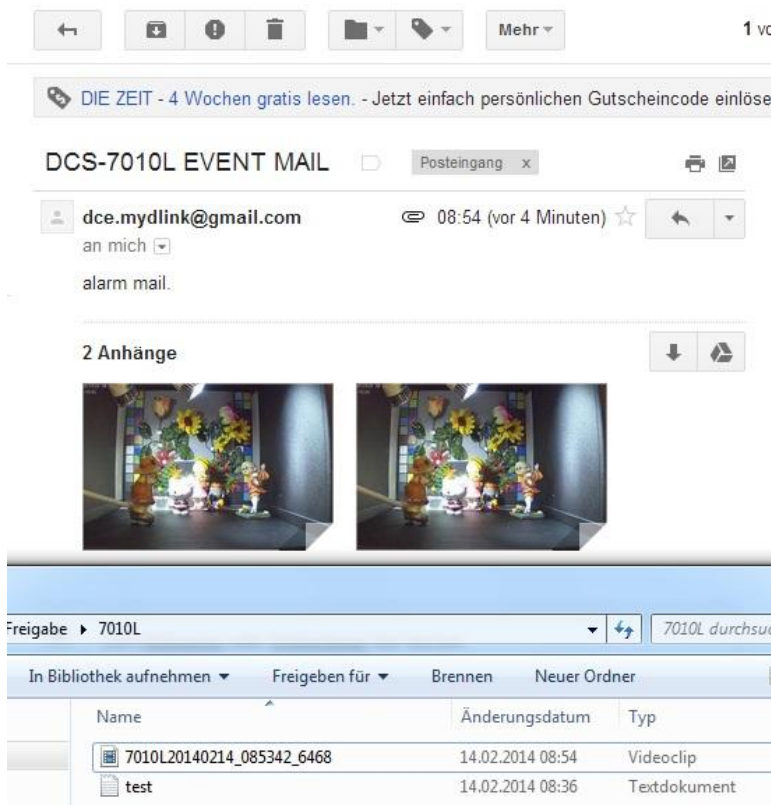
Mehr
1 vo

DIE ZEIT - 4 Wochen gratis lesen. - Jetzt einfach persönlichen Gutscheincode einlöse

DCS-7010L EVENT MAIL
Posteingang x

dce.mydlink@gmail.com
08:54 (vor 4 Minuten)
an mich

alarm mail.

2 Anhänge

Freigabe ▸ 7010L
7010L durchsu

In Bibliothek aufnehmen ▾ Freigeben für ▾ Brennen Neuer Ordner

| Name | Änderungsdatum | Typ |
|---|---|---|
| 7010L20140214_085342_6468 | 14.02.2014 08:54 | Videoclip |
| test | 14.02.2014 08:36 | Textdokument |